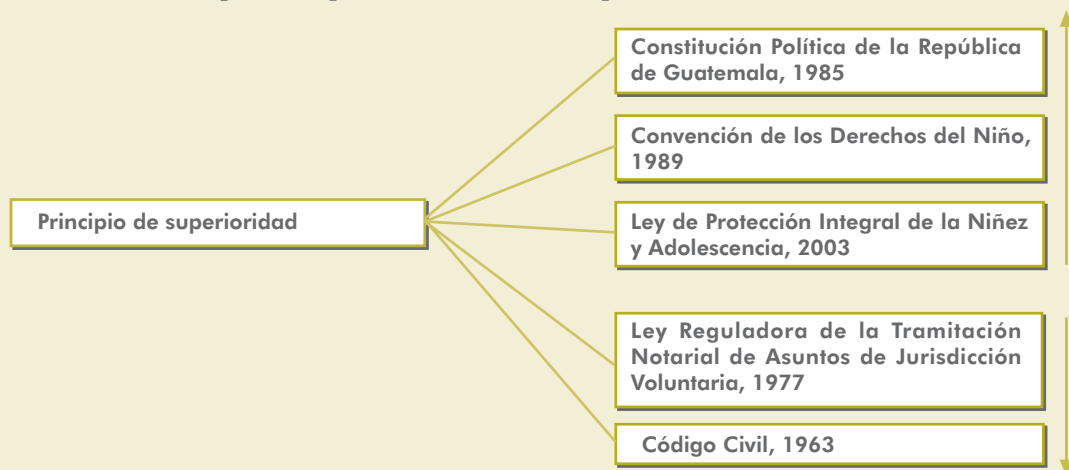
Principio de superioridad

Constitución Política de la República de Guatemala, 1985

Convención de los Derechos del Niño, 1989

Ley de Protección Integral de la Niñez y Adolescencia, 2003

Ley Reguladora de la Tramitación Notarial de Asuntos de Jurisdicción Voluntaria, 1977

Código Civil, 1963